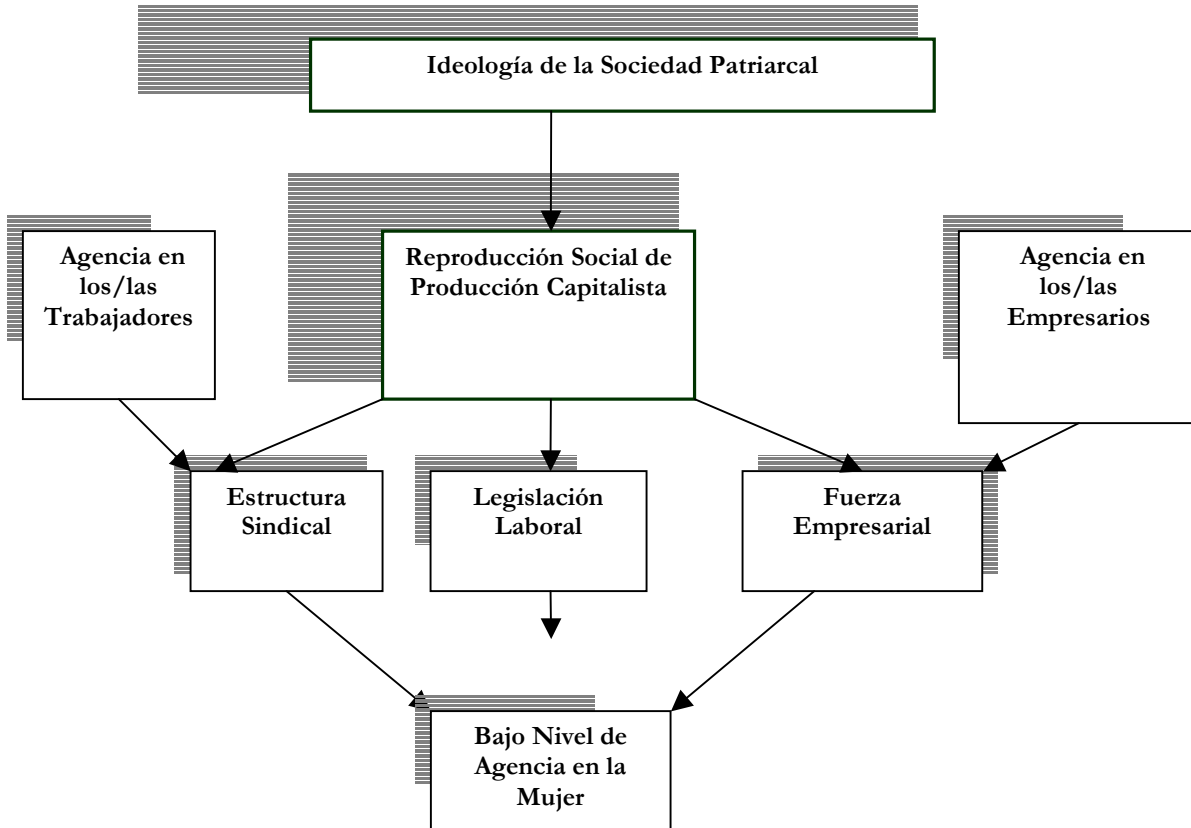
Ideología de la Sociedad Patriarcal

Agencia en los/las Trabajadores

Reproducción Social de Producción Capitalista

Agencia en los/las Empresarios

Estructura Sindical

Legislación Laboral

Fuerza Empresarial

Bajo Nivel de Agencia en la Mujer